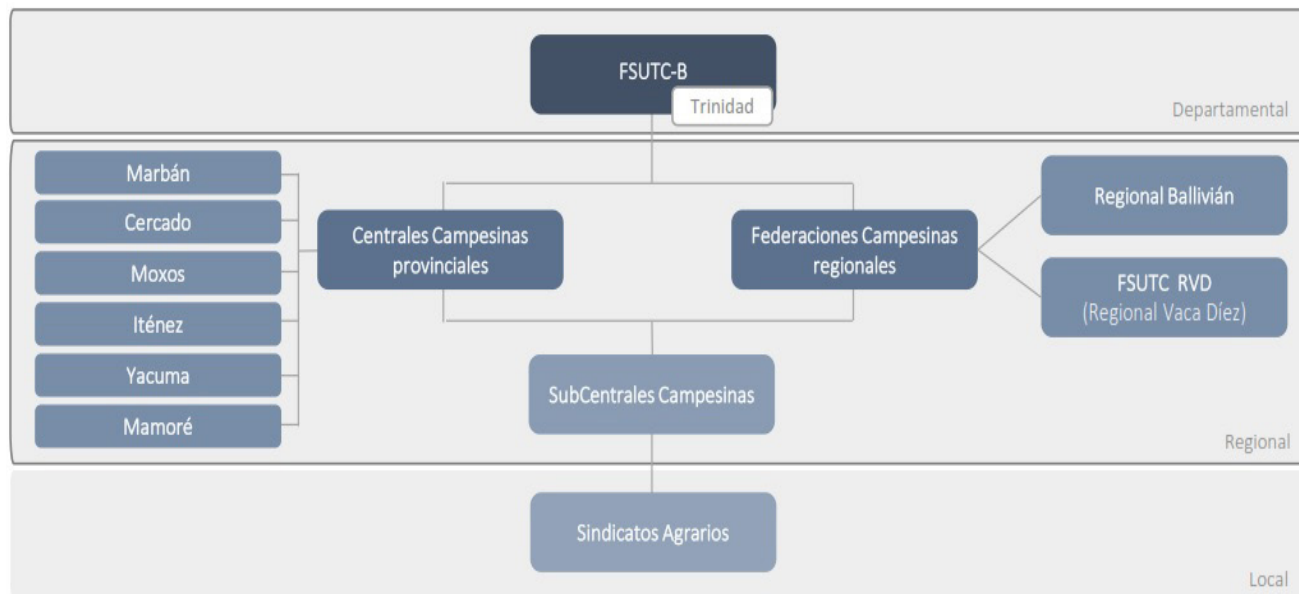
FSUTC-B
Trinidad

Departamental

Marbán
Cercado
Moxos
Iténez
Yacuma
Mamoré

Centrales Campesinas provinciales

Federaciones Campesinas regionales

Regional Ballivián

FSUTC RVD
(Regional Vaca Díez)

SubCentrales Campesinas

Regional

Sindicatos Agrarios

Local